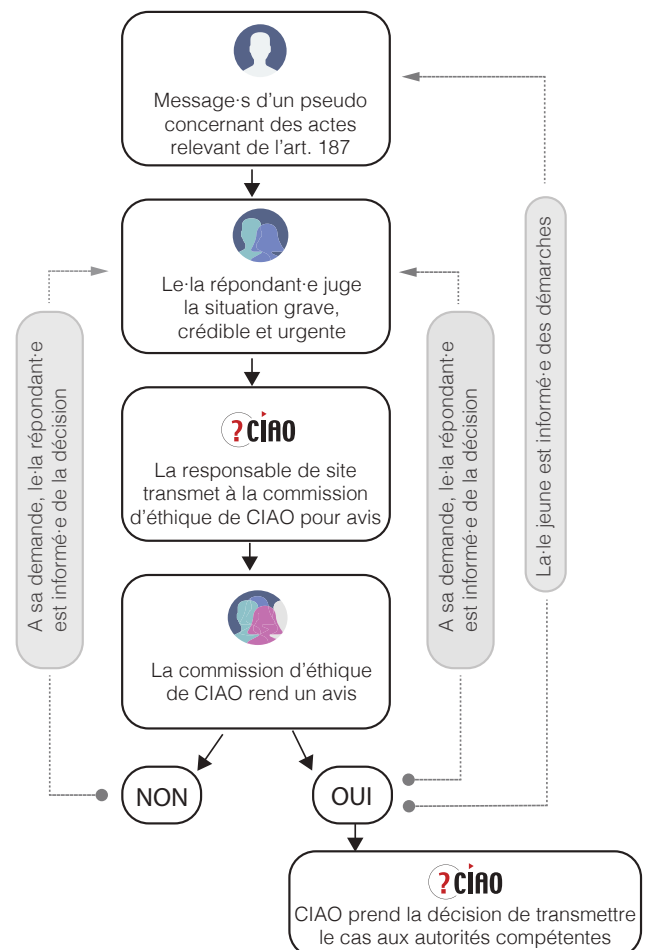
Message·s d'un pseudo concernant des actes relevant de l'art. 187

Le·la répondant·e juge la situation grave, crédible et urgente

?CIAO

La responsable de site transmet à la commission d'éthique de CIAO pour avis

La commission d'éthique de CIAO rend un avis

NON

OUI

?CIAO

CIAO prend la décision de transmettre le cas aux autorités compétentes

A sa demande, le·la répondant·e est informé·e de la décision

A sa demande, le·la répondant·e est informé·e de la décision

La·le jeune est informé·e des démarches